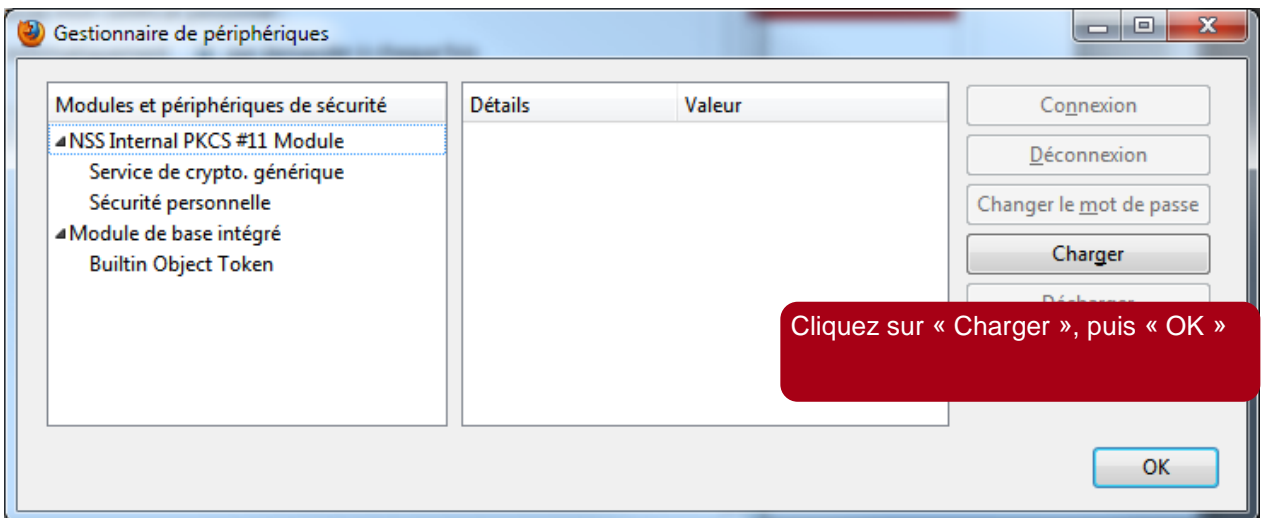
Gestionnaire de périphériques

Modules et périphériques de sécurité
NSS Internal PKCS #11 Module
Service de crypto. générique
Sécurité personnelle
Module de base intégré
Builtin Object Token

| Détails | Valeur |
|---|---|

Connexion
Déconnexion
Changer le mot de passe
Charger
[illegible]

Cliquez sur « Charger », puis « OK »

OK